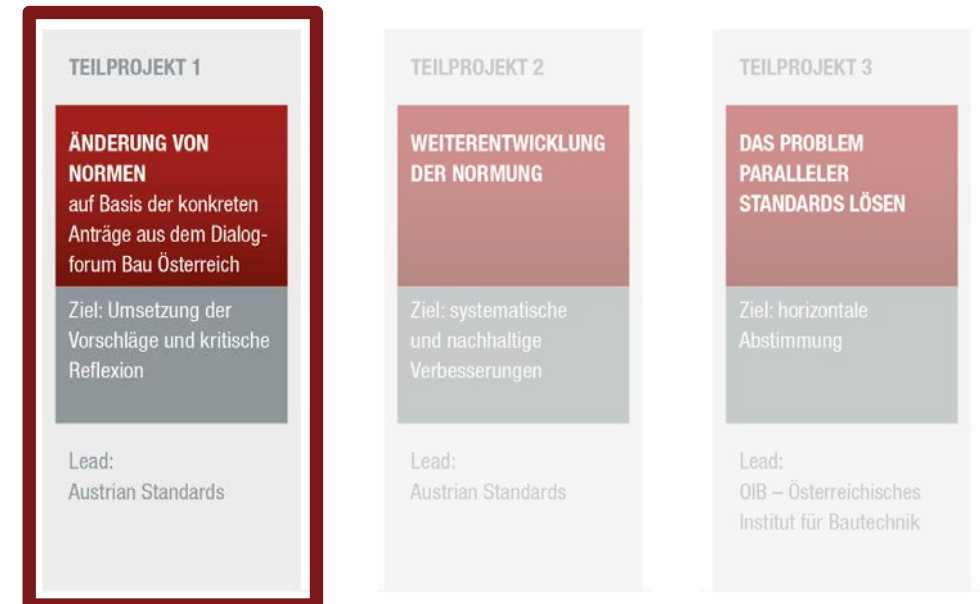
TEILPROJEKT 1

ÄNDERUNG VON NORMEN
auf Basis der konkreten Anträge aus dem Dialogforum Bau Österreich

Ziel: Umsetzung der Vorschläge und kritische Reflexion

Lead:
Austrian Standards

TEILPROJEKT 2

WEITERENTWICKLUNG DER NORMUNG

Ziel: systematische und nachhaltige Verbesserungen

Lead:
Austrian Standards

TEILPROJEKT 3

DAS PROBLEM PARALLELER STANDARDS LÖSEN

Ziel: horizontale Abstimmung

Lead:
OIB – Österreichisches Institut für Bautechnik